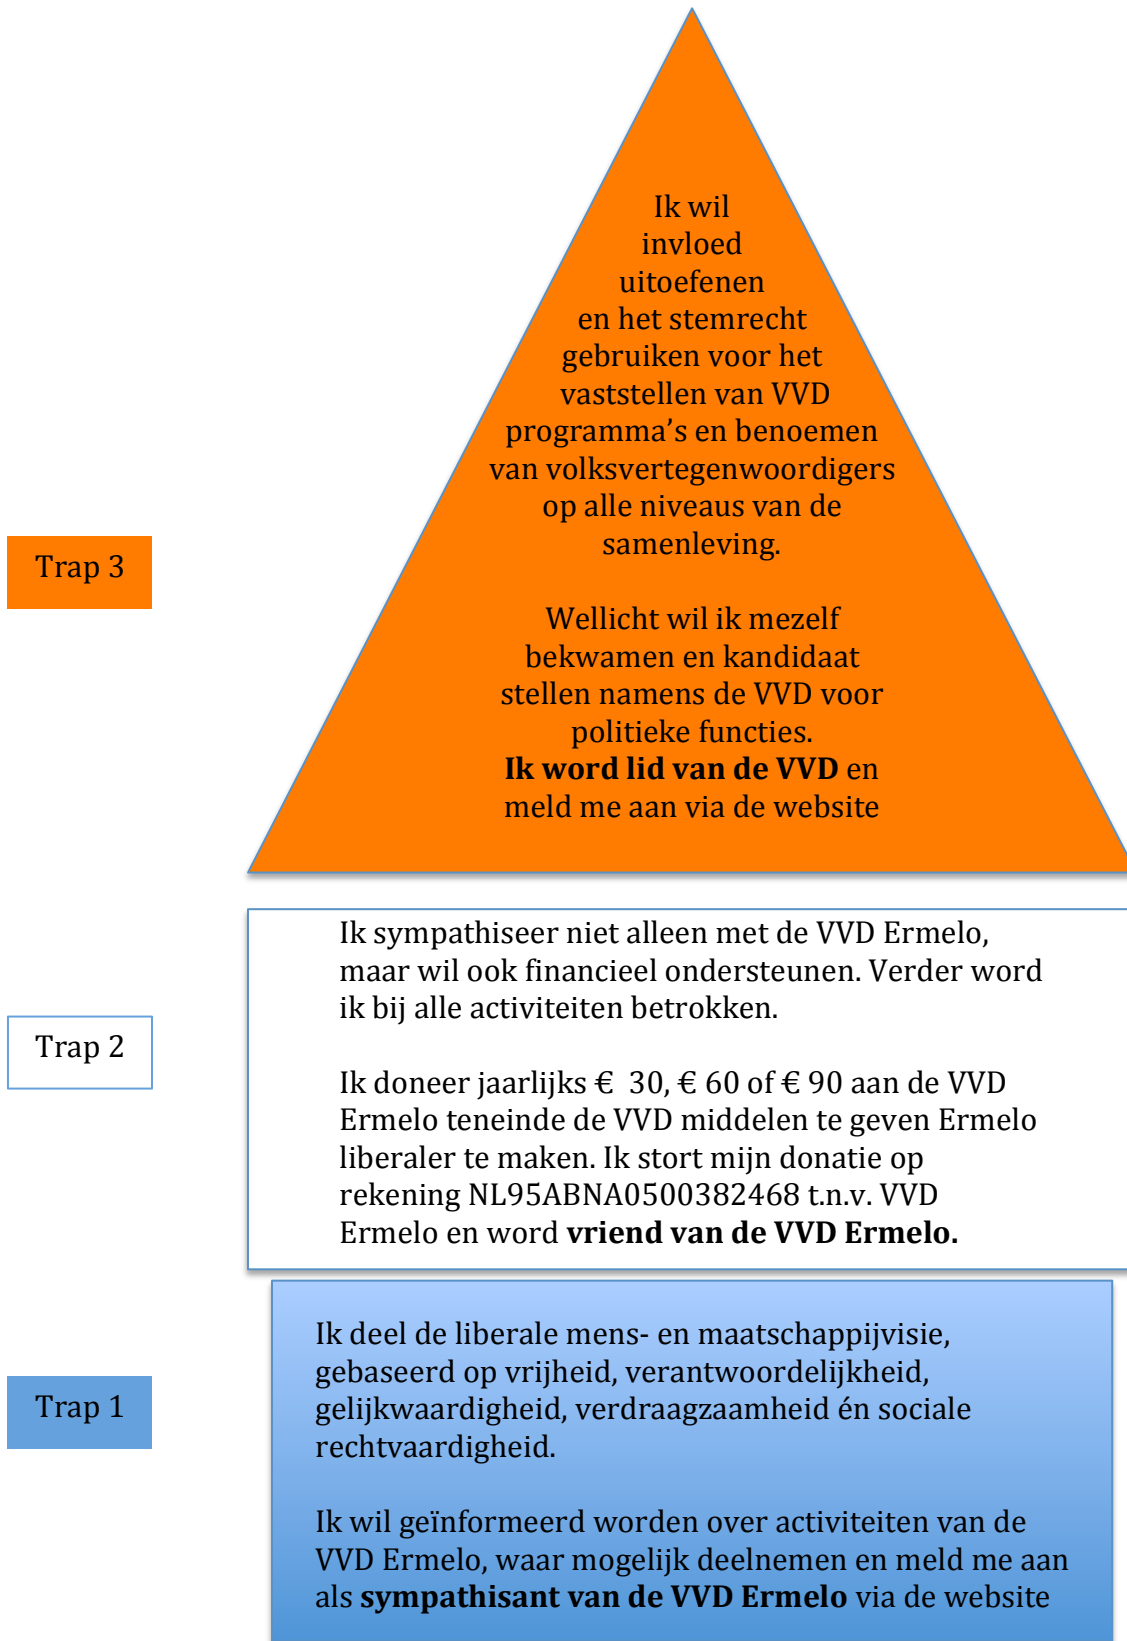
Trap 3

Ik wil invloed uitoefenen en het stemrecht gebruiken voor het vaststellen van VVD programma's en benoemen van volksvertegenwoordigers op alle niveaus van de samenleving.

Wellicht wil ik mezelf bekwamen en kandidaat stellen namens de VVD voor politieke functies. **Ik word lid van de VVD** en meld me aan via de website

Trap 2

Ik sympathiseer niet alleen met de VVD Ermelo, maar wil ook financieel ondersteunen. Verder word ik bij alle activiteiten betrokken.

Ik doneer jaarlijks € 30, € 60 of € 90 aan de VVD Ermelo teneinde de VVD middelen te geven Ermelo liberaler te maken. Ik stort mijn donatie op rekening NL95ABNA0500382468 t.n.v. VVD Ermelo en word **vriend van de VVD Ermelo.**

Trap 1

Ik deel de liberale mens- en maatschappijvisie, gebaseerd op vrijheid, verantwoordelijkheid, gelijkwaardigheid, verdraagzaamheid én sociale rechtvaardigheid.

Ik wil geïnformeerd worden over activiteiten van de VVD Ermelo, waar mogelijk deelnemen en meld me aan als **sympathisant van de VVD Ermelo** via de website